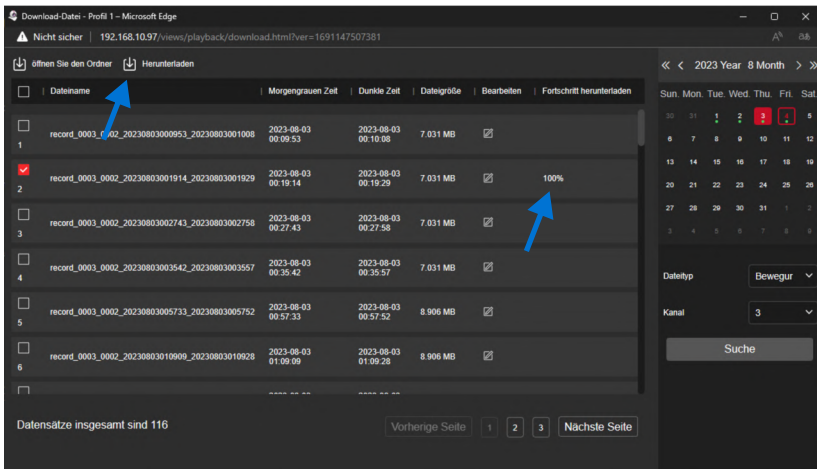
Download-Datei - Profil 1 – Microsoft Edge

Nicht sicher | 192.168.10.97/views/playback/download.html?ver=1691147507381

öffnen Sie den Ordner Herunterladen

| | Dateiname | Morgengrauen Zeit | Dunkle Zeit | Dateigröße | Bearbeiten | Fortschritt herunterladen |
|---|---|---|---|---|---|---|
| 1 | record_0003_0002_20230803000953_20230803001008 | 2023-08-03 00:09:53 | 2023-08-03 00:10:08 | 7.031 MB | | |
| 2 | record_0003_0002_20230803001914_20230803001929 | 2023-08-03 00:19:14 | 2023-08-03 00:19:29 | 7.031 MB | | 100% |
| 3 | record_0003_0002_20230803002743_20230803002758 | 2023-08-03 00:27:43 | 2023-08-03 00:27:58 | 7.031 MB | | |
| 4 | record_0003_0002_20230803003542_20230803003557 | 2023-08-03 00:35:42 | 2023-08-03 00:35:57 | 7.031 MB | | |
| 5 | record_0003_0002_20230803005733_20230803005752 | 2023-08-03 00:57:33 | 2023-08-03 00:57:52 | 8.906 MB | | |
| 6 | record_0003_0002_20230803010909_20230803010928 | 2023-08-03 01:09:09 | 2023-08-03 01:09:28 | 8.906 MB | | |

Datensätze insgesamt sind 116

Vorherige Seite 1 2 3 Nächste Seite

« ‹ 2023 Year 8 Month › »

| Sun. | Mon. | Tue. | Wed. | Thu. | Fri. | Sat. |
|---|---|---|---|---|---|---|
| 30 | 31 | 1 | 2 | 3 | 4 | 5 |
| 6 | 7 | 8 | 9 | 10 | 11 | 12 |
| 13 | 14 | 15 | 16 | 17 | 18 | 19 |
| 20 | 21 | 22 | 23 | 24 | 25 | 26 |
| 27 | 28 | 29 | 30 | 31 | 1 | 2 |
| 3 | 4 | 5 | 6 | 7 | 8 | 9 |

Dateityp Bewegur

Kanal 3

Suche